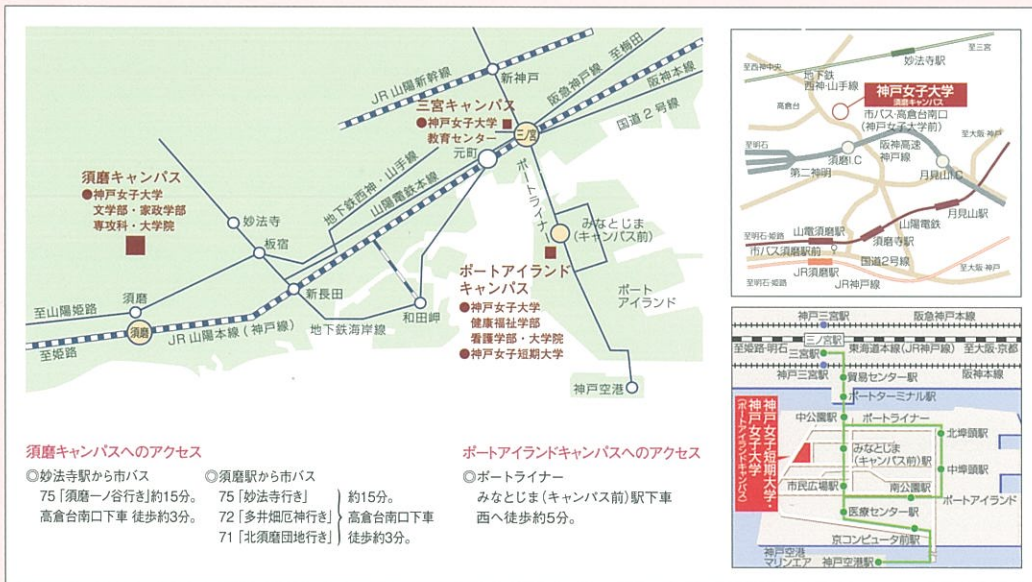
JR 山陽新幹線
新神戸
阪急神戸線
至梅田
阪神本線
三宮キャンパス
神戸女子大学
教育センター
三宮
元町
国道２号線
須磨キャンパス
神戸女子大学
文学部・家政学部
専攻科・大学院
地下鉄西神・山手線
山陽電鉄本線
妙法寺
板宿
ポートライナー
みなとじま
（キャンパス前）
ポートアイランドキャンパス
神戸女子大学
健康福祉学部
看護学部・大学院
神戸女子短期大学
ポート
アイランド
至山陽姫路
須磨
新長田
和田岬
須磨
JR 山陽本線（神戸線）
地下鉄海岸線
至姫路
神戸空港

須磨キャンパスへのアクセス
◎妙法寺駅から市バス
75「須磨一ノ谷行き」約15分。
高倉台南口下車 徒歩約3分。
◎須磨駅から市バス
75「妙法寺行き」
72「多井畑厄神行き」
71「北須磨団地行き」
約15分。
高倉台南口下車
徒歩約3分。

ポートアイランドキャンパスへのアクセス
◎ポートライナー
みなとじま（キャンパス前）駅下車
西へ徒歩約5分。

至三宮
至西神中央
妙法寺駅
地下鉄
西神・山手線
神戸女子大学
須磨キャンパス
高倉台
市バス・高倉台南口
（神戸女子大学前）
至大阪
至明石
須磨I.C
阪神高速
神戸線
第二神明
月見山I.C
至明石・姫路
山電須磨駅
山陽電鉄
月見山駅
市バス須磨駅前
須磨寺駅
JR須磨駅
国道2号線
至大阪・神戸
至明石・姫路
JR神戸線

神戸三宮駅
阪急神戸本線
三ノ宮駅
至須磨・明石
三宮駅
東海道本線（JR神戸線）
至大阪・京都
神戸三宮駅
阪神本線
貿易センター駅
ポートターミナル駅
中公園駅
ポートライナー
北埠頭駅
神戸女子大学・神戸女子短期大学
（ポートアイランドキャンパス）
みなとじま
（キャンパス前）駅
中埠頭駅
市民広場駅
南公園駅
ポートアイランド
医療センター駅
京コンピュータ前駅
神戸空港
マリンエア
神戸空港駅